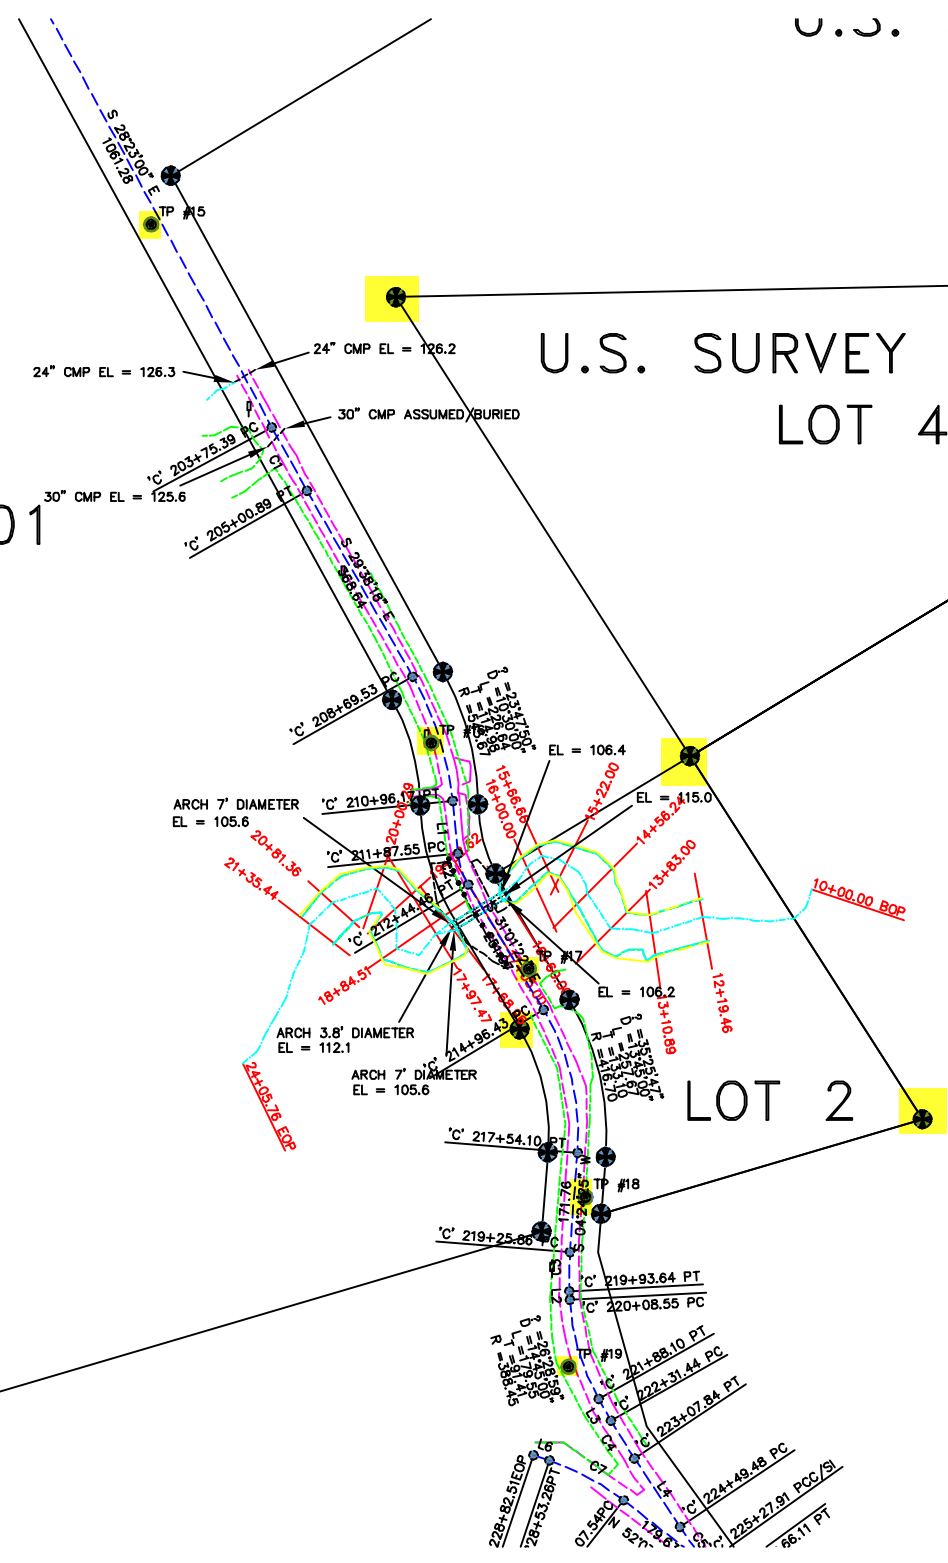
U.S.

S 28°23'00" E
1061.28

TP #15

U.S. SURVEY
LOT 4

24" CMP EL = 126.3
24" CMP EL = 126.2
30" CMP ASSUMED/BURIED

'C' 203+75.39 PC
C1
30" CMP EL = 125.6
'C' 205+00.89 PT

01

S 29°38'18" E
368.64

'C' 208+69.53 PC
Δ =23°17'50"
D =23°30'00"
L =102.64
T =52.59
R =243.88

TP #16
EL = 106.4
15+66.66
16+00.00
15+22.00
EL = 115.0
14+56.24
13+83.00

ARCH 7' DIAMETER
EL = 105.6
'C' 210+96.17 PT
20+00.00
20+81.36
21+35.44
'C' 211+87.55 PC
'C' 212+44.46 PT
L1
C2
10+00.00 BOP
18+84.51
17+97.47
TP #17
EL = 106.2
12+19.46
13+10.89

ARCH 3.8' DIAMETER
EL = 112.1
'C' 214+96.43 PC
Δ =35°25'47"
D =13°45'00"
L =257.67
T =131.10
R =416.70

ARCH 7' DIAMETER
EL = 105.6
24+05.76 EOP

LOT 2

'C' 217+54.10 PT
TP #18
S 04°24'55" E
171.76
'C' 219+25.86 PC
L3
L2
'C' 219+93.64 PT
'C' 220+08.55 PC
Δ =26°28'59"
D =14°45'00"
L =179.55
T =91.41
R =388.45
TP #19
'C' 221+88.10 PT
'C' 222+31.44 PC
'C' 223+07.84 PT
C4
L3
L6
C7
228+82.51EOP
228+53.26PT
07.54PC
'C' 224+49.48 PC
'C' 225+27.91 PCC/SI
66.11 PT
179.6
L4
C5